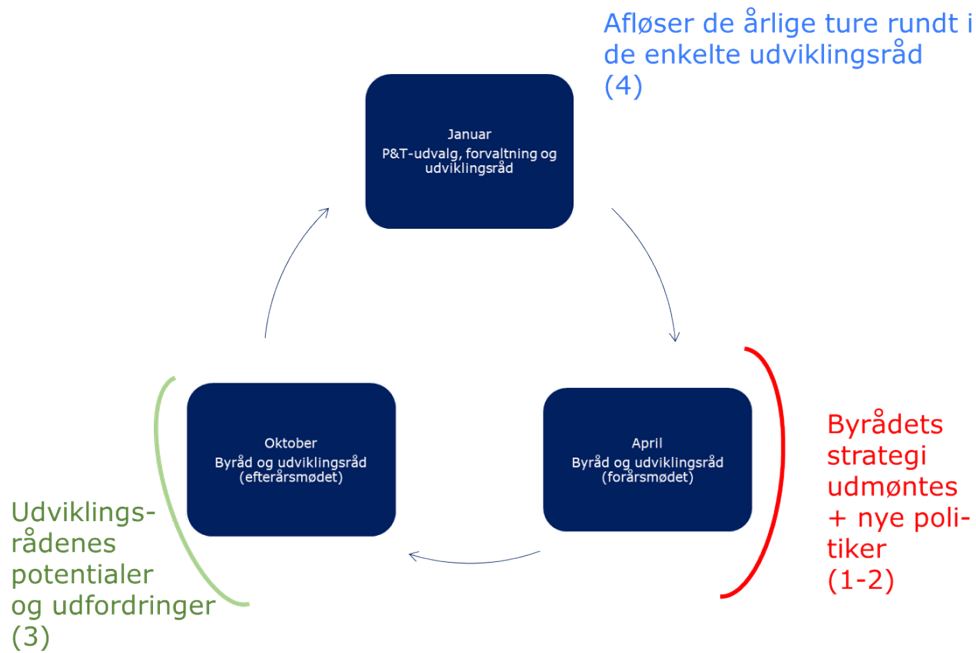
Afløser de årlige ture rundt i de enkelte udviklingsråd (4)

Januar
P&T-udvalg, forvaltning og udviklingsråd

Oktober
Byråd og udviklingsråd
(efterårsmødet)

April
Byråd og udviklingsråd
(forårsmødet)

Byrådets strategi udmøntes + nye politiker (1-2)

Udviklingsrådenes potentialer og udfordringer (3)